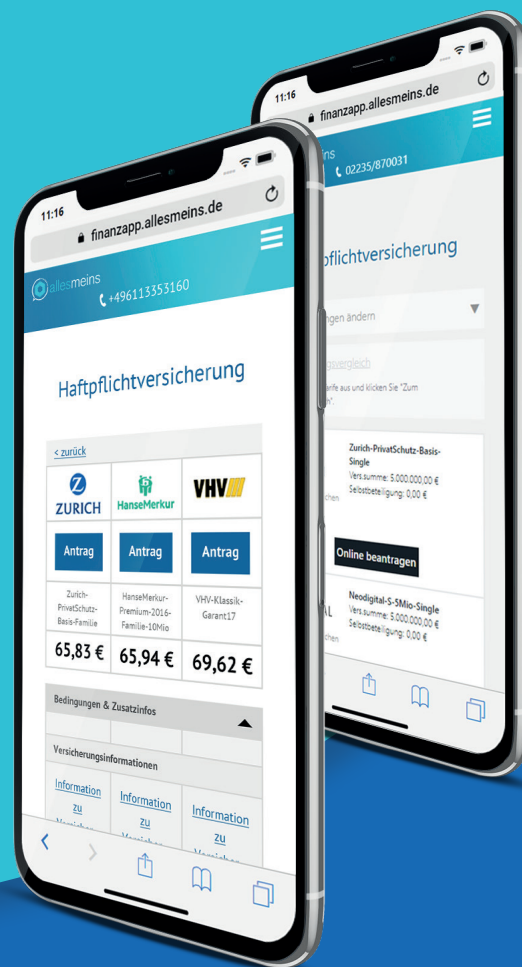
11:16

finanzapp.allesmeins.de

allesmeins

+496113353160

Haftpflichtversicherung

< zurück

| ZURICH | HanseMerkur | VHV |
|---|---|---|
| Antrag | Antrag | Antrag |
| Zurich-PrivatSchutz-Basis-Familie | HanseMerkur-Premium-2016-Familie-10Mio | VHV-Klassik-Garant17 |
| 65,83 € | 65,94 € | 69,62 € |

Bedingungen & Zusatzinfos

Versicherungsinformationen

| Information zu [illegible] | Information zu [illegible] | Information zu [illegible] |
|---|---|---|

11:16

finanzapp.allesmeins.de

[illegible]ins

02235/870031

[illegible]pflichtversicherung

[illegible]ngen ändern

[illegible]vergleich

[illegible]arife aus und klicken Sie "Zum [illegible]".

Zurich-PrivatSchutz-Basis-Single

Vers.summe: 5.000.000,00 €

Selbstbeteiligung: 0,00 €

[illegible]chen

Online beantragen

Neodigital-S-5Mio-Single

Vers.summe: 5.000.000,00 €

Selbstbeteiligung: 0,00 €

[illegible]AL

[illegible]chen